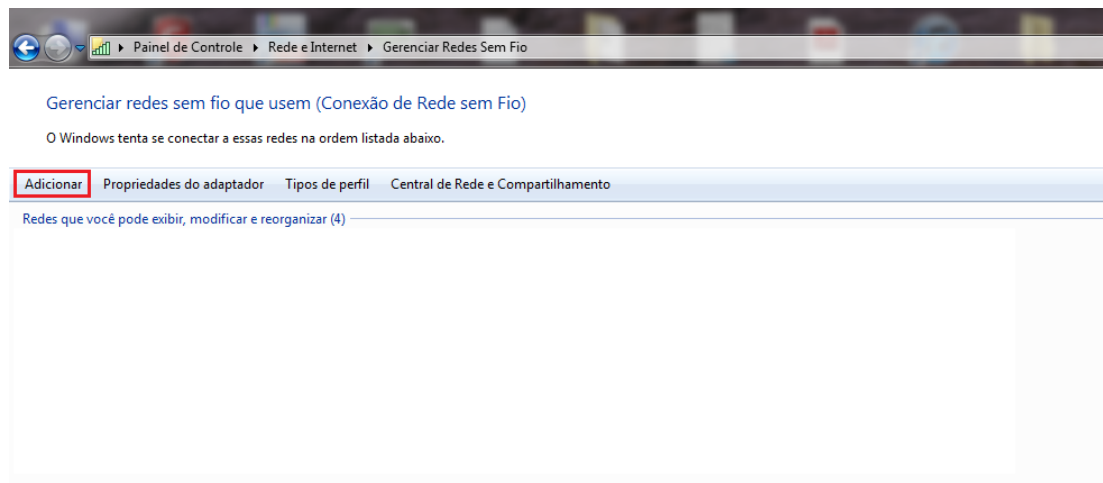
▸ Painel de Controle ▸ Rede e Internet ▸ Gerenciar Redes Sem Fio

Gerenciar redes sem fio que usem (Conexão de Rede sem Fio)

O Windows tenta se conectar a essas redes na ordem listada abaixo.

Adicionar Propriedades do adaptador Tipos de perfil Central de Rede e Compartilhamento

Redes que você pode exibir, modificar e reorganizar (4)